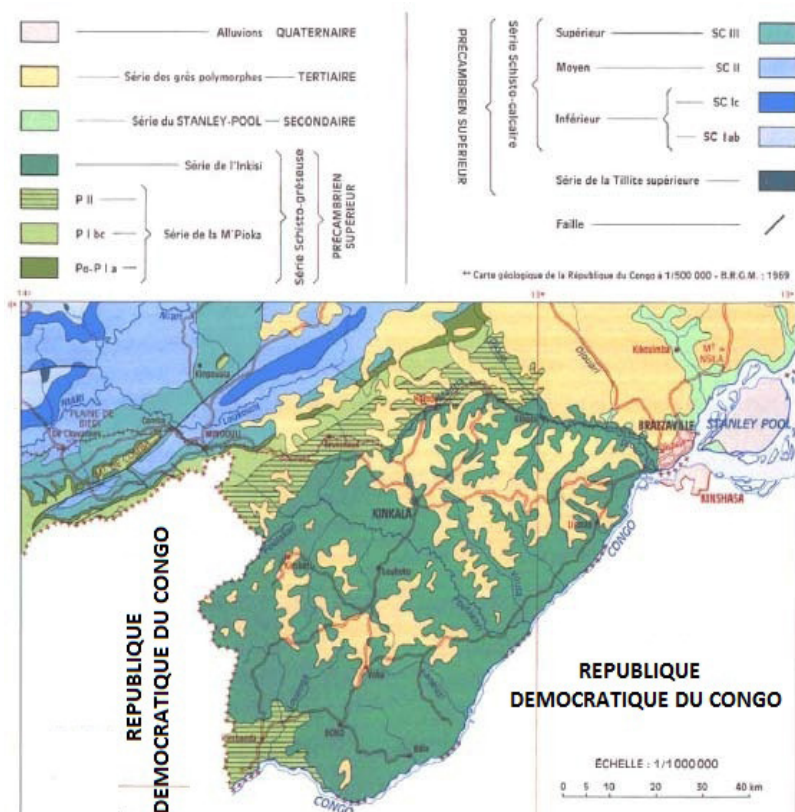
Alluvions QUATERNAIRE

Série des grès polymorphes — TERTIAIRE

Série du STANLEY-POOL — SECONDAIRE

Série de l'Inkisi

P II

P I bc

Po-P I a

Série de la M'Pioka

Série Schisto-gréseuse

PRÉCAMBRIEN SUPÉRIEUR

PRÉCAMBRIEN SUPÉRIEUR

Série Schisto-calcaire

Supérieur — SC III

Moyen — SC II

Inférieur — SC Ic

SC Iab

Série de la Tillite supérieure

Faille

** Carte géologique de la République du Congo à 1/500 000 - B.R.G.M. : 1969

14°

15°

15°

NIARI

PLAINE DE

Louéssé

Kimpouala

Djoué

Kibossimba

M^{TS} NSILA

BRAZZAVILLE

STANLEY POOL

KINSHASA

KINKALA

CONGO

CONGO

REPUBLIQUE DEMOCRATIQUE DU CONGO

REPUBLIQUE DEMOCRATIQUE DU CONGO

ÉCHELLE : 1/1 000 000

0 5 10 20 30 40 km